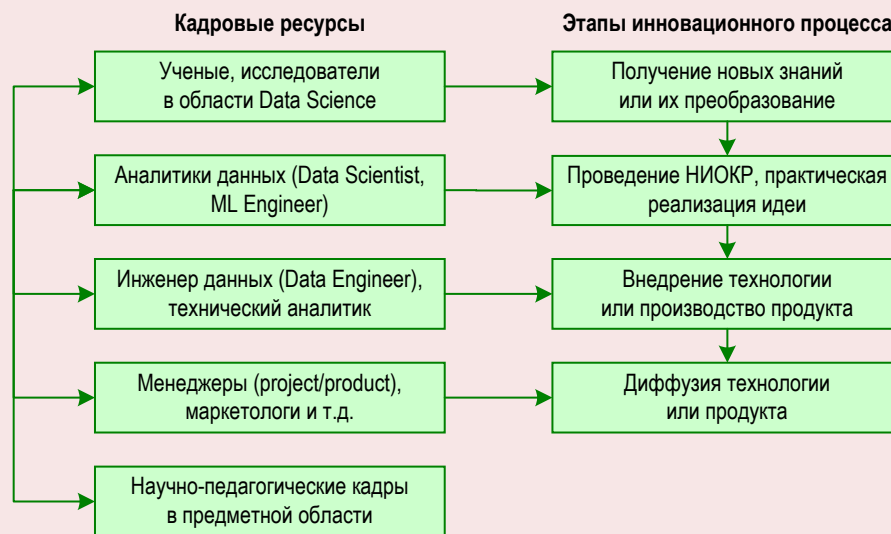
Кадровые ресурсы

Ученые, исследователи в области Data Science

Аналитики данных (Data Scientist, ML Engineer)

Инженер данных (Data Engineer), технический аналитик

Менеджеры (project/product), маркетологи и т.д.

Научно-педагогические кадры в предметной области

Этапы инновационного процесса

Получение новых знаний или их преобразование

Проведение НИОКР, практическая реализация идеи

Внедрение технологии или производство продукта

Диффузия технологии или продукта